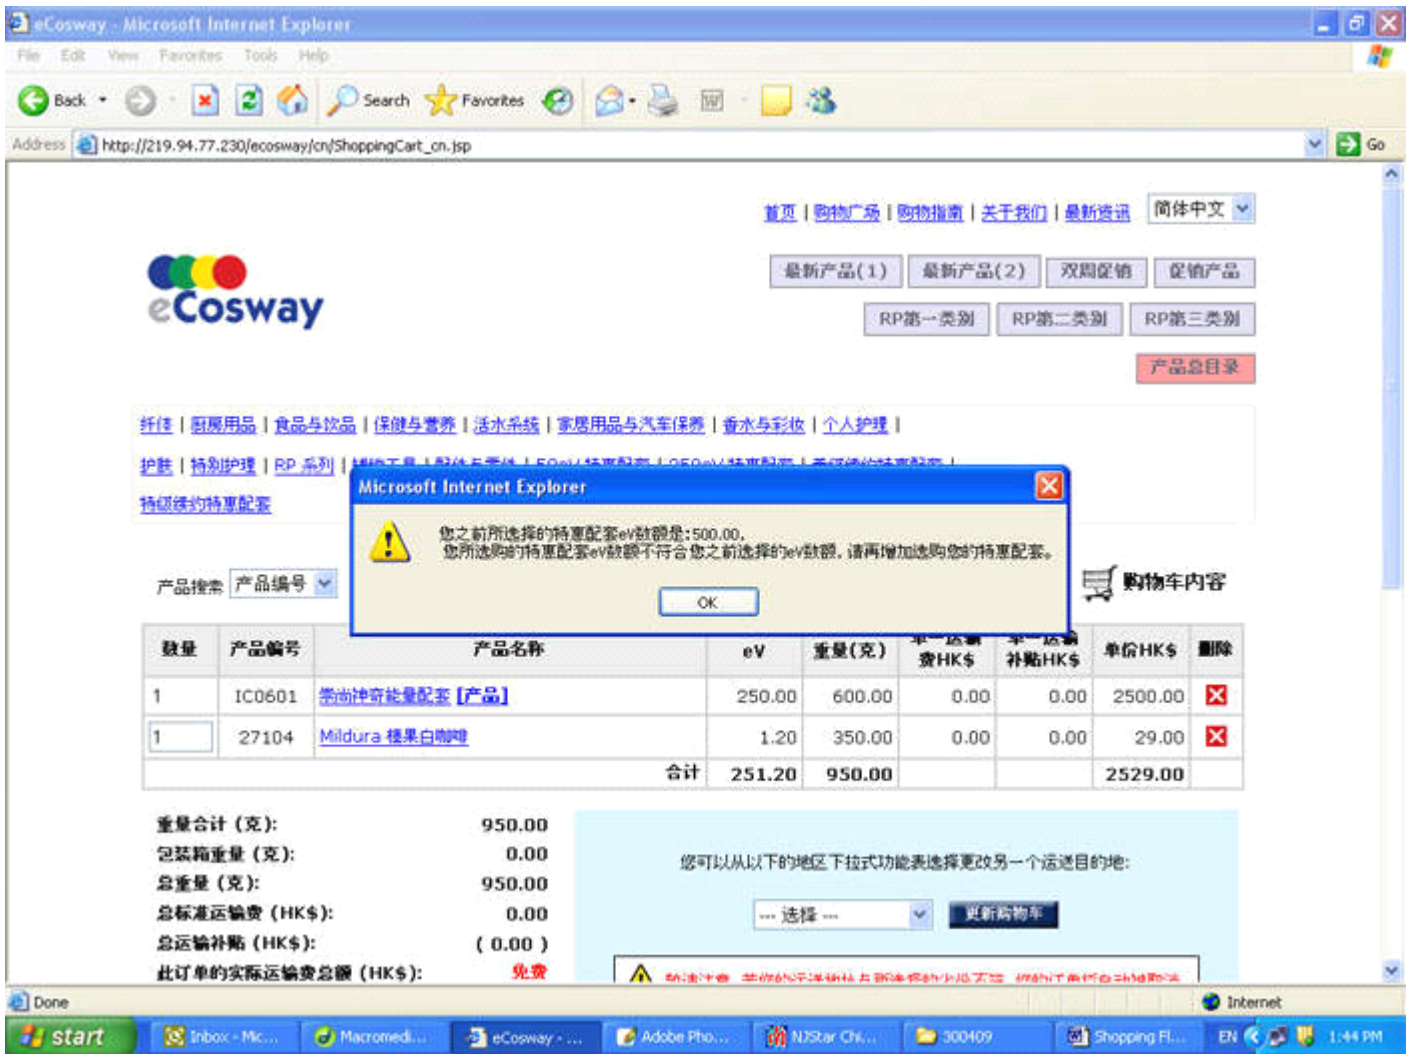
eCosway - Microsoft Internet Explorer

File Edit View Favorites Tools Help

Back Search Favorites

Address http://219.94.77.230/ecosway/cn/ShoppingCart_cn.jsp Go

首页 | 购物广场 | 购物指南 | 关于我们 | 最新资讯 简体中文

eCosway

最新产品(1) 最新产品(2) 双周促销 促销产品

RP第一类别 RP第二类别 RP第三类别

产品总目录

纤佳 | 厨房用品 | 食品与饮品 | 保健与营养 | 活水系统 | 家居用品与汽车保养 | 香水与彩妆 | 个人护理 |

护肤 | 特别护理 | RP 系列 | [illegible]

特级缔约特惠配套

Microsoft Internet Explorer

您之前所选择的特惠配套eV数额是:500.00。
您所选购的特惠配套eV数额不符合您之前选择的eV数额，请再增加选购您的特惠配套。

OK

产品搜索 产品编号

购物车内容

| 数量 | 产品编号 | 产品名称 | eV | 重量(克) | 单一运输费HK$ | 单一运输补贴HK$ | 单价HK$ | 删除 |
|---|---|---|---|---|---|---|---|---|
| 1 | IC0601 | 荣尚神奇能量配套 [产品] | 250.00 | 600.00 | 0.00 | 0.00 | 2500.00 | |
| 1 | 27104 | Mildura 標果白咖啡 | 1.20 | 350.00 | 0.00 | 0.00 | 29.00 | |
| | | 合计 | 251.20 | 950.00 | | | 2529.00 | |

重量合计 (克): 950.00
包装箱重量 (克): 0.00
总重量 (克): 950.00
总标准运输费 (HK$): 0.00
总运输补贴 (HK$): ( 0.00 )
此订单的实际运输费总额 (HK$): 免费

您可以从以下的地区下拉式功能表选择更改另一个运送目的地:

--- 选择 --- 更新购物车

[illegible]

Done Internet

start Inbox - Mic... Macromedi... eCosway - ... Adobe Pho... NJStar Chi... 300409 Shopping Fl... EN 1:44 PM